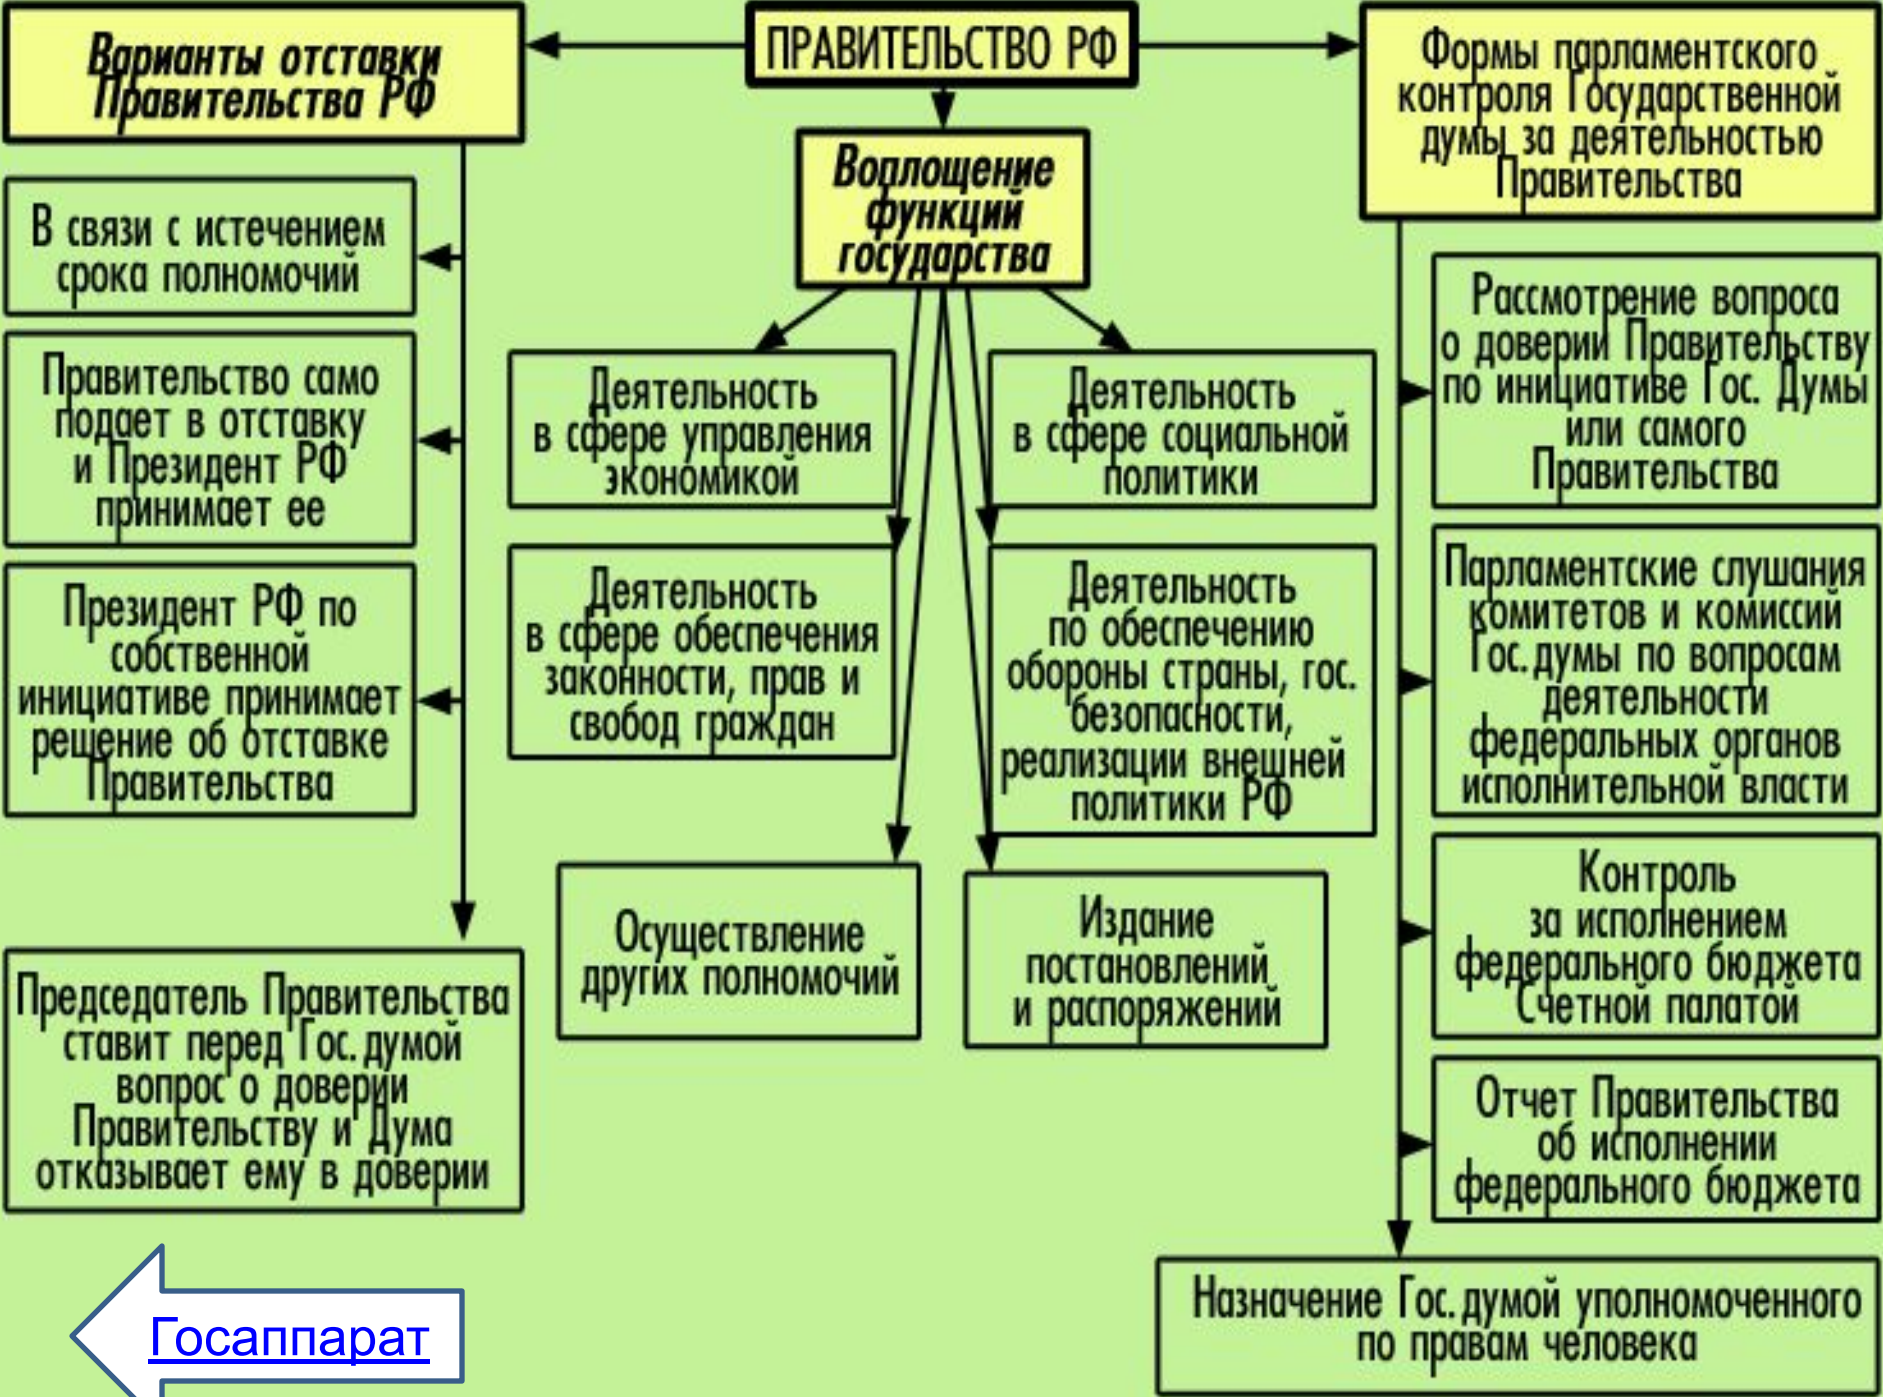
Варианты отставки Правительства РФ

ПРАВИТЕЛЬСТВО РФ

Формы парламентского контроля Государственной думы за деятельностью Правительства

Воплощение функций государства

В связи с истечением срока полномочий

Правительство само подает в отставку и Президент РФ принимает ее

Президент РФ по собственной инициативе принимает решение об отставке Правительства

Председатель Правительства ставит перед Гос.думой вопрос о доверии Правительству и Дума отказывает ему в доверии

Деятельность в сфере управления экономикой

Деятельность в сфере социальной политики

Деятельность в сфере обеспечения законности, прав и свобод граждан

Деятельность по обеспечению обороны страны, гос. безопасности, реализации внешней политики РФ

Осуществление других полномочий

Издание постановлений и распоряжений

Рассмотрение вопроса о доверии Правительству по инициативе Гос. Думы или самого Правительства

Парламентские слушания комитетов и комиссий Гос.думы по вопросам деятельности федеральных органов исполнительной власти

Контроль за исполнением федерального бюджета Счетной палатой

Отчет Правительства об исполнении федерального бюджета

Назначение Гос.думой уполномоченного по правам человека

Госаппарат